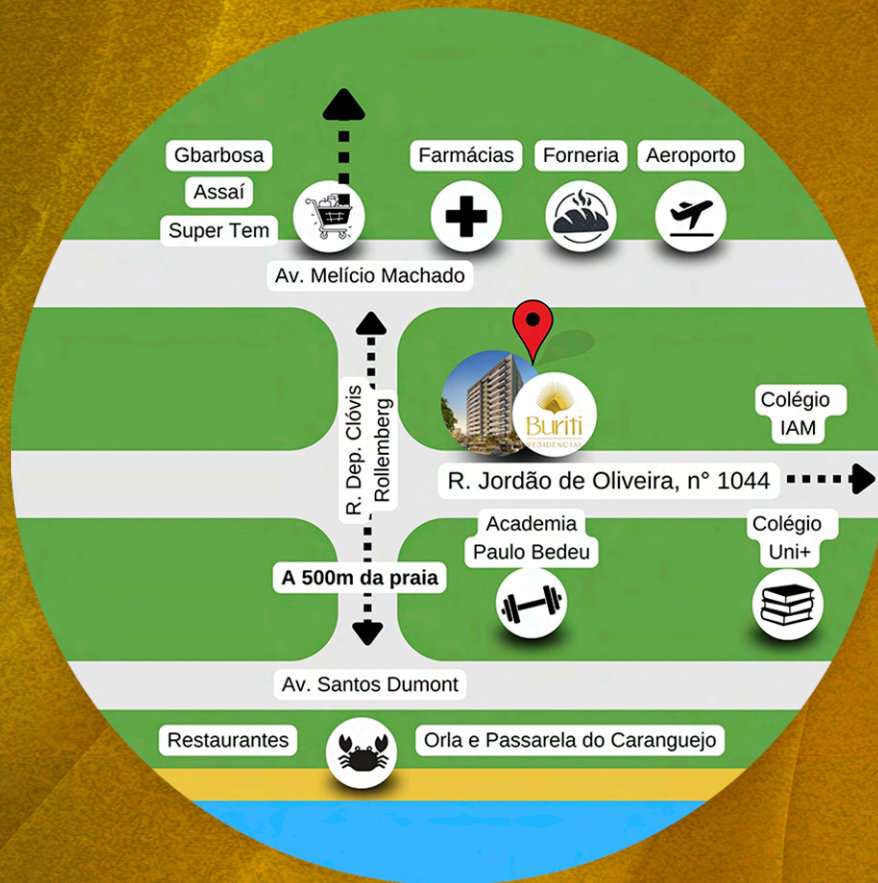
Gbarbosa
Assaí
Super Tem

Farmácias

Forneria

Aeroporto

Av. Melício Machado

R. Dep. Clóvis Rollemberg

Buriti
RESIDENCIAL

Colégio
IAM

R. Jordão de Oliveira, n° 1044

Academia
Paulo Bedeu

Colégio
Uni+

A 500m da praia

Av. Santos Dumont

Restaurantes

Orla e Passarela do Caranguejo